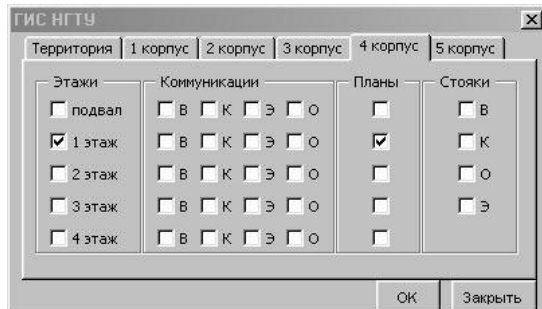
ГИС НГТУ
×

Территория | 1 корпус | 2 корпус | 3 корпус | 4 корпус | 5 корпус

| Этажи | Коммуникации | Планы | Стояки |
|---|---|---|---|
| ☐ подвал | ☐ В ☐ К ☐ Э ☐ О | ☐ | ☐ В |
| ☑ 1 этаж | ☐ В ☐ К ☐ Э ☐ О | ☑ | ☐ К |
| ☐ 2 этаж | ☐ В ☐ К ☐ Э ☐ О | ☐ | ☐ О |
| ☐ 3 этаж | ☐ В ☐ К ☐ Э ☐ О | ☐ | ☐ Э |
| ☐ 4 этаж | ☐ В ☐ К ☐ Э ☐ О | ☐ | |

OK
Закрыть